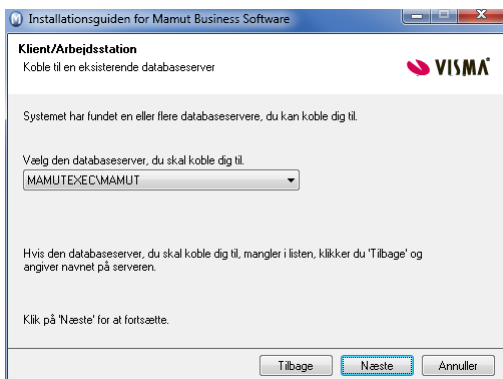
Installationsguiden for Mamut Business Software

Klient/Arbejdsstation

Koble til en eksisterende databaseserver

VISMA

Systemet har fundet en eller flere databaseservere, du kan koble dig til.

Vælg den databaseserver, du skal koble dig til.

MAMUTEXEC\MAMUT

Hvis den databaseserver, du skal koble dig til, mangler i listen, klikker du 'Tilbage' og angiver navnet på serveren.

Klik på 'Næste' for at fortsætte.

Tilbage

Næste

Annuller